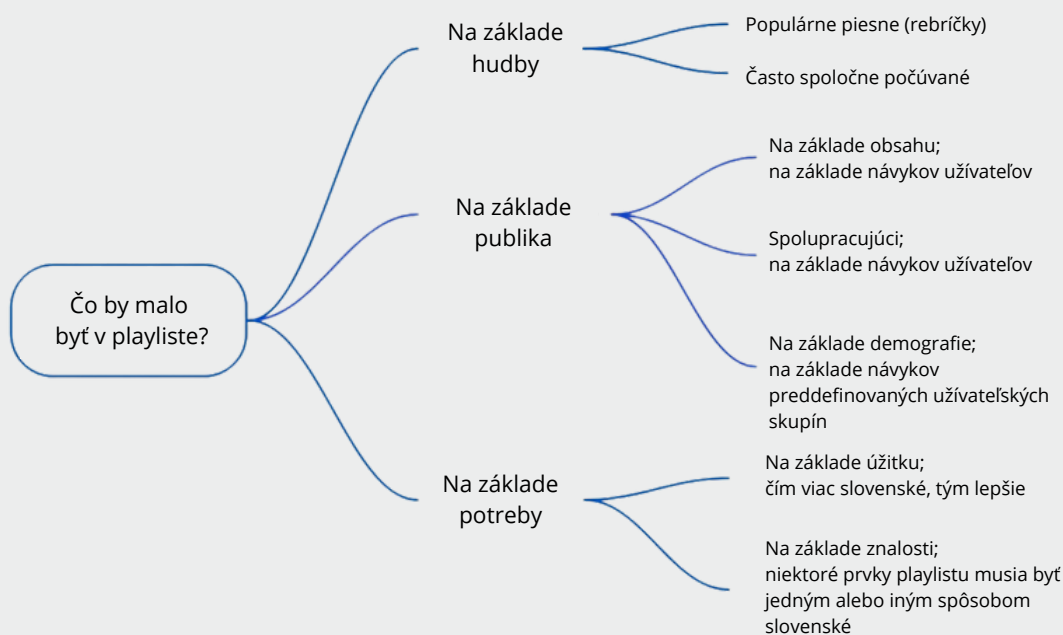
Čo by malo byť v playliste?

Na základe hudby

Populárne piesne (rebríčky)

Často spoločne počúvané

Na základe publika

Na základe obsahu; na základe návykov užívateľov

Spolupracujúci; na základe návykov užívateľov

Na základe demografie; na základe návykov preddefinovaných užívateľských skupín

Na základe potreby

Na základe úžitku; čím viac slovenské, tým lepšie

Na základe znalosti; niektoré prvky playlistu musia byť jedným alebo iným spôsobom slovenské